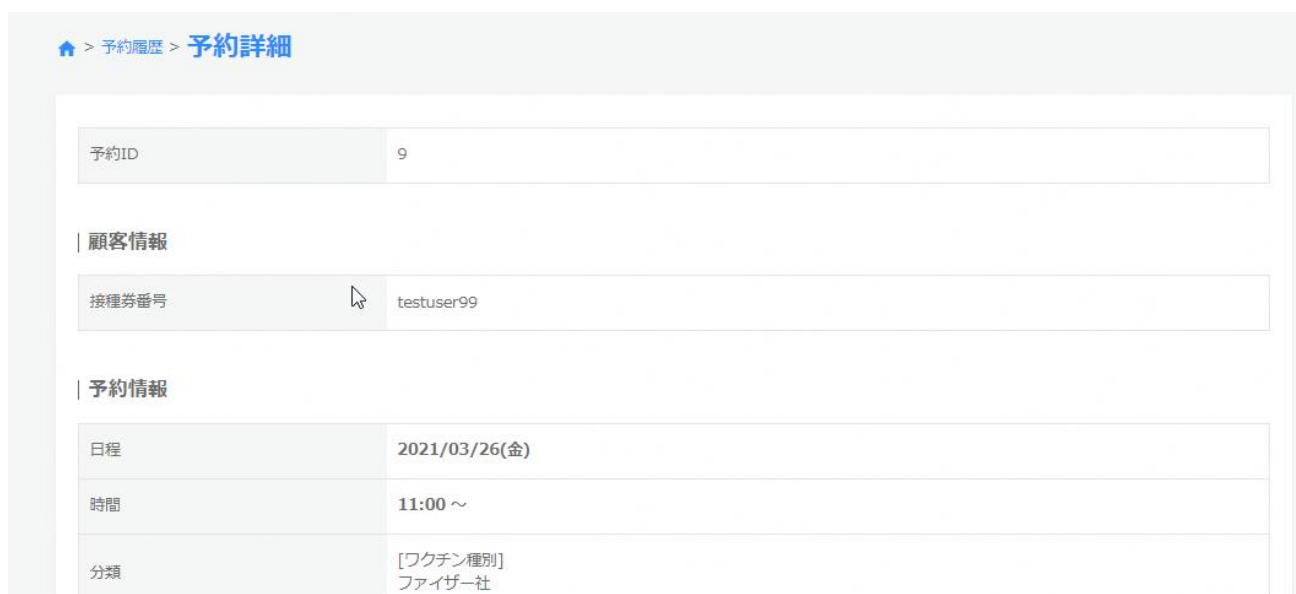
> 予約履歴 > 予約詳細

| 予約ID | 9 |
|---|---|

| 顧客情報

| 接種券番号 | testuser99 |
|---|---|

| 予約情報

| 日程 | 2021/03/26(金) |
|---|---|
| 時間 | 11:00 ~ |
| 分類 | [ワクチン種別] ファイザー社 |